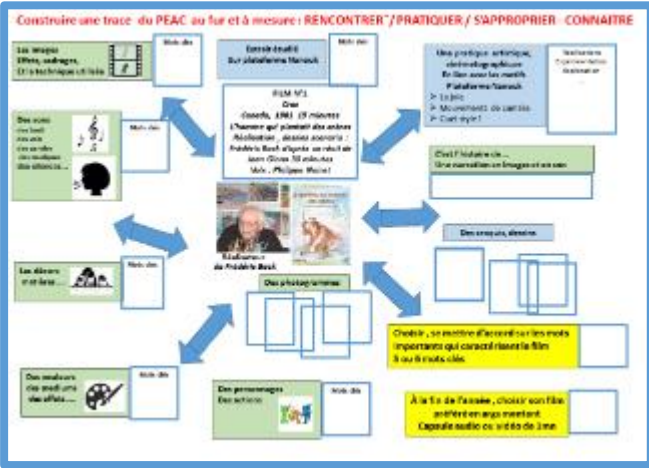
Construire une trace du PEAC au fur et à mesure : RENCONTRER / PRATIQUER / S'APPROPRIER - CONNAITRE

Les images
Effets, cadrages,
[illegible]

Mots clés

Extrait étudié
Sur plateforme Nanouk

Mots clés

Une pratique artistique,
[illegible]
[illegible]
Plateforme Nanouk
Le jeu
Mouvements de caméra
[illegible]

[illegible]

Des sons
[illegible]

Mots clés

FILM N°1
Crac
Canada, 1981 15 minutes
L'homme qui plantait des arbres
Réalisation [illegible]
Frédéric Back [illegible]
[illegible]

C'est l'histoire de...
Une narration en images et en son

Réalisateur
de Frédéric Back

Des croquis, dessins

Les décors
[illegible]

Mots clés

Des photogrammes

Choisir, se mettre d'accord sur les mots importants qui caractérisent le film
3 ou 4 mots clés

Des couleurs
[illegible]

Mots clés

Des personnages
Des actions

Mots clés

À la fin de l'année, choisir son film préféré en argumentant
Capsule audio ou vidéo de 1 mn